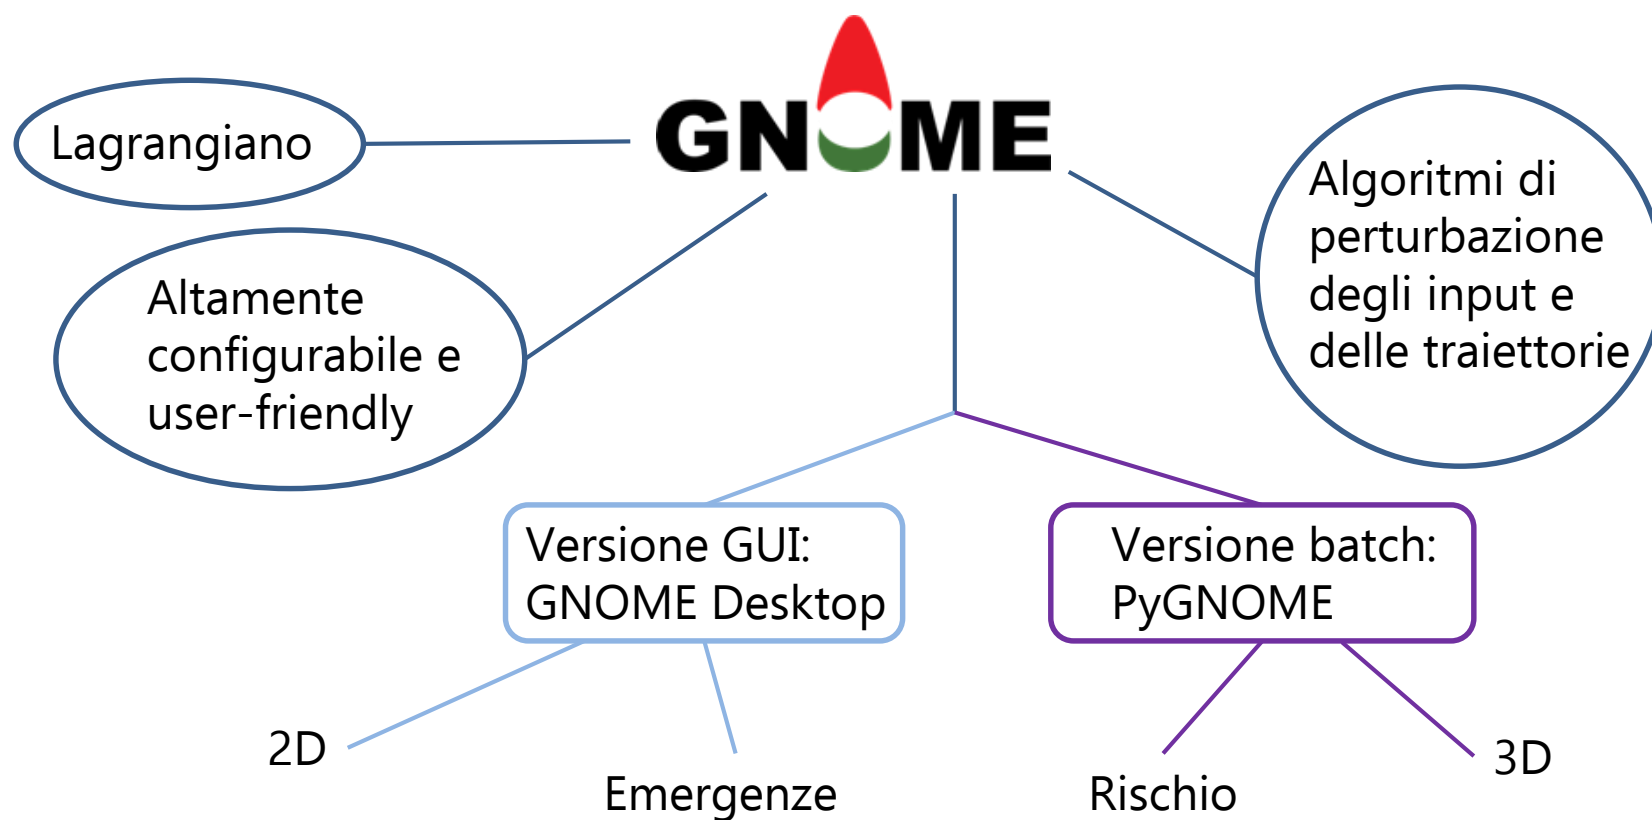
GNOME

Lagrangiano

Altamente configurabile e user-friendly

Algoritmi di perturbazione degli input e delle traiettorie

Versione GUI: GNOME Desktop

Versione batch: PyGNOME

2D

Emergenze

Rischio

3D